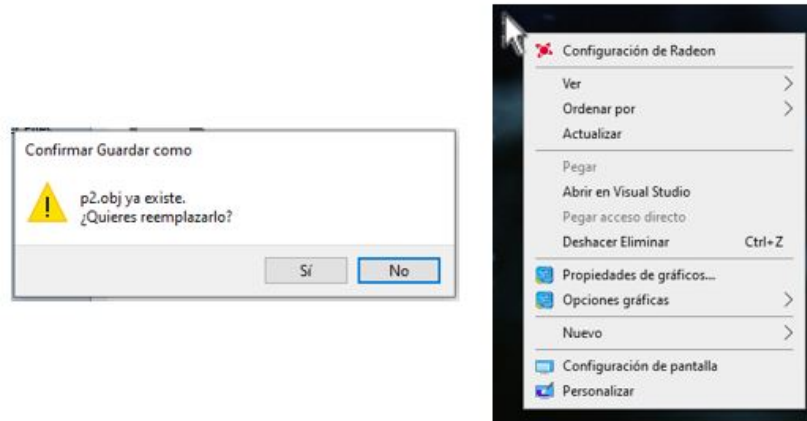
Confirmar Guardar como

p2.obj ya existe.
¿Quieres reemplazarlo?

Sí
No

Configuración de Radeon
Ver
Ordenar por
Actualizar
Pegar
Abrir en Visual Studio
Pegar acceso directo
Deshacer Eliminar Ctrl+Z
Propiedades de gráficos...
Opciones gráficas
Nuevo
Configuración de pantalla
Personalizar